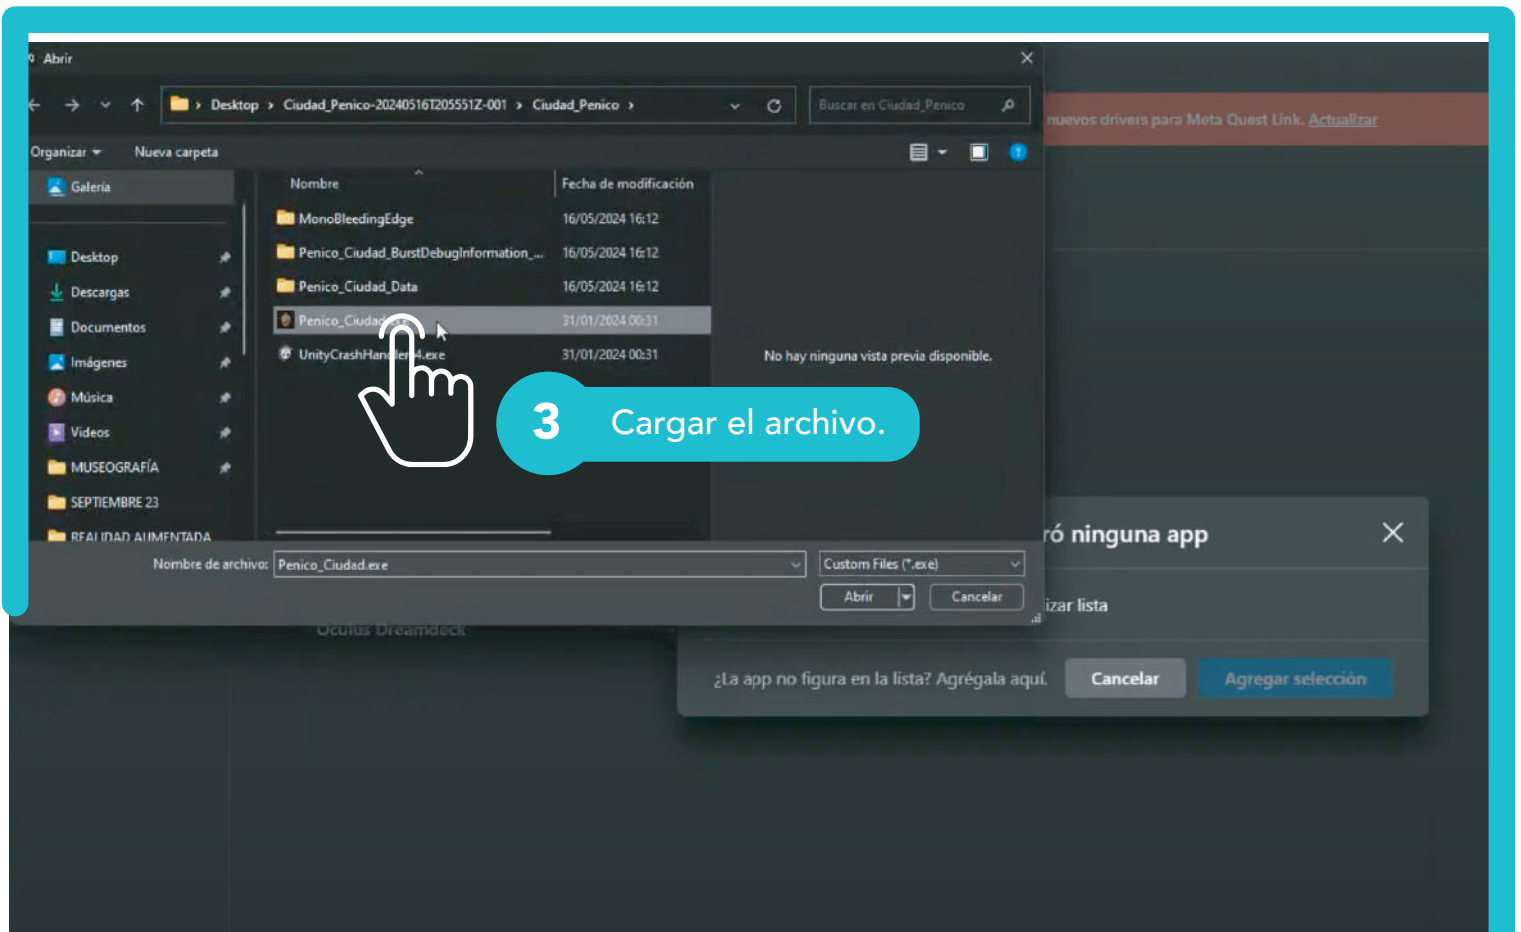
Abrir

Desktop › Ciudad_Penico-20240516T205551Z-001 › Ciudad_Penico ›

Buscar en Ciudad_Penico

nuevos drivers para Meta Quest Link. Actualizar

Organizar ▾ Nueva carpeta

Galería

Desktop
Descargas
Documentos
Imágenes
Música
Videos
MUSEOGRAFÍA
SEPTIEMBRE 23
REALIDAD AUMENTADA

| Nombre | Fecha de modificación |
|---|---|
| MonoBleedingEdge | 16/05/2024 16:12 |
| Penico_Ciudad_BurstDebugInformation_... | 16/05/2024 16:12 |
| Penico_Ciudad_Data | 16/05/2024 16:12 |
| Penico_Ciudad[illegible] | 31/01/2024 00:31 |
| UnityCrashHan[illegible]4.exe | 31/01/2024 00:31 |

No hay ninguna vista previa disponible.

3 Cargar el archivo.

Nombre de archivo: Penico_Ciudad.exe

Custom Files (*.exe)

Abrir

Cancelar

Oculus Dreamdeck

ró ninguna app

izar lista

¿La app no figura en la lista? Agrégala aquí.

Cancelar

Agregar selección